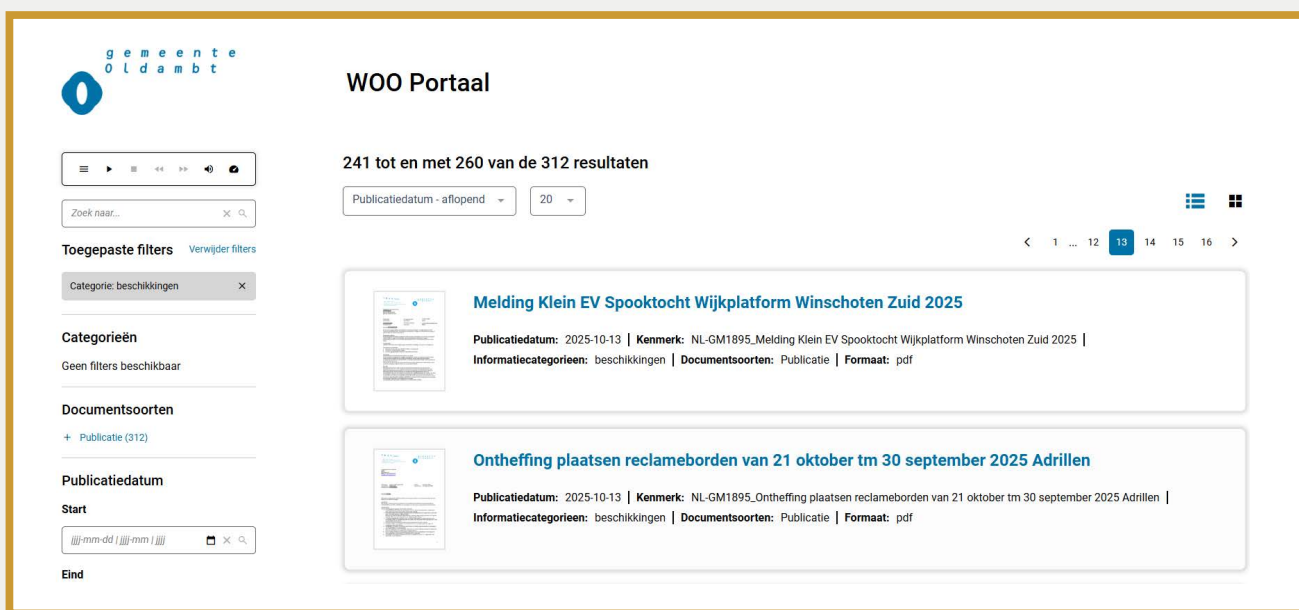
gemeente Oldambt

WOO Portaal

Zoek naar...

Toegepaste filters Verwijder filters

Categorie: beschikkingen

Categorieën

Geen filters beschikbaar

Documentsoorten

+ Publicatie (312)

Publicatiedatum

Start

jjjj-mm-dd | jjjj-mm | jjjj

Eind

241 tot en met 260 van de 312 resultaten

Publicatiedatum - aflopend

20

1 ... 12 13 14 15 16

Melding Klein EV Spooktocht Wijkplatform Winschoten Zuid 2025

Publicatiedatum: 2025-10-13 | Kenmerk: NL-GM1895_Melding Klein EV Spooktocht Wijkplatform Winschoten Zuid 2025 | Informatiecategorieen: beschikkingen | Documentsoorten: Publicatie | Formaat: pdf

Ontheffing plaatsen reclameborden van 21 oktober tm 30 september 2025 Adrillen

Publicatiedatum: 2025-10-13 | Kenmerk: NL-GM1895_Ontheffing plaatsen reclameborden van 21 oktober tm 30 september 2025 Adrillen | Informatiecategorieen: beschikkingen | Documentsoorten: Publicatie | Formaat: pdf